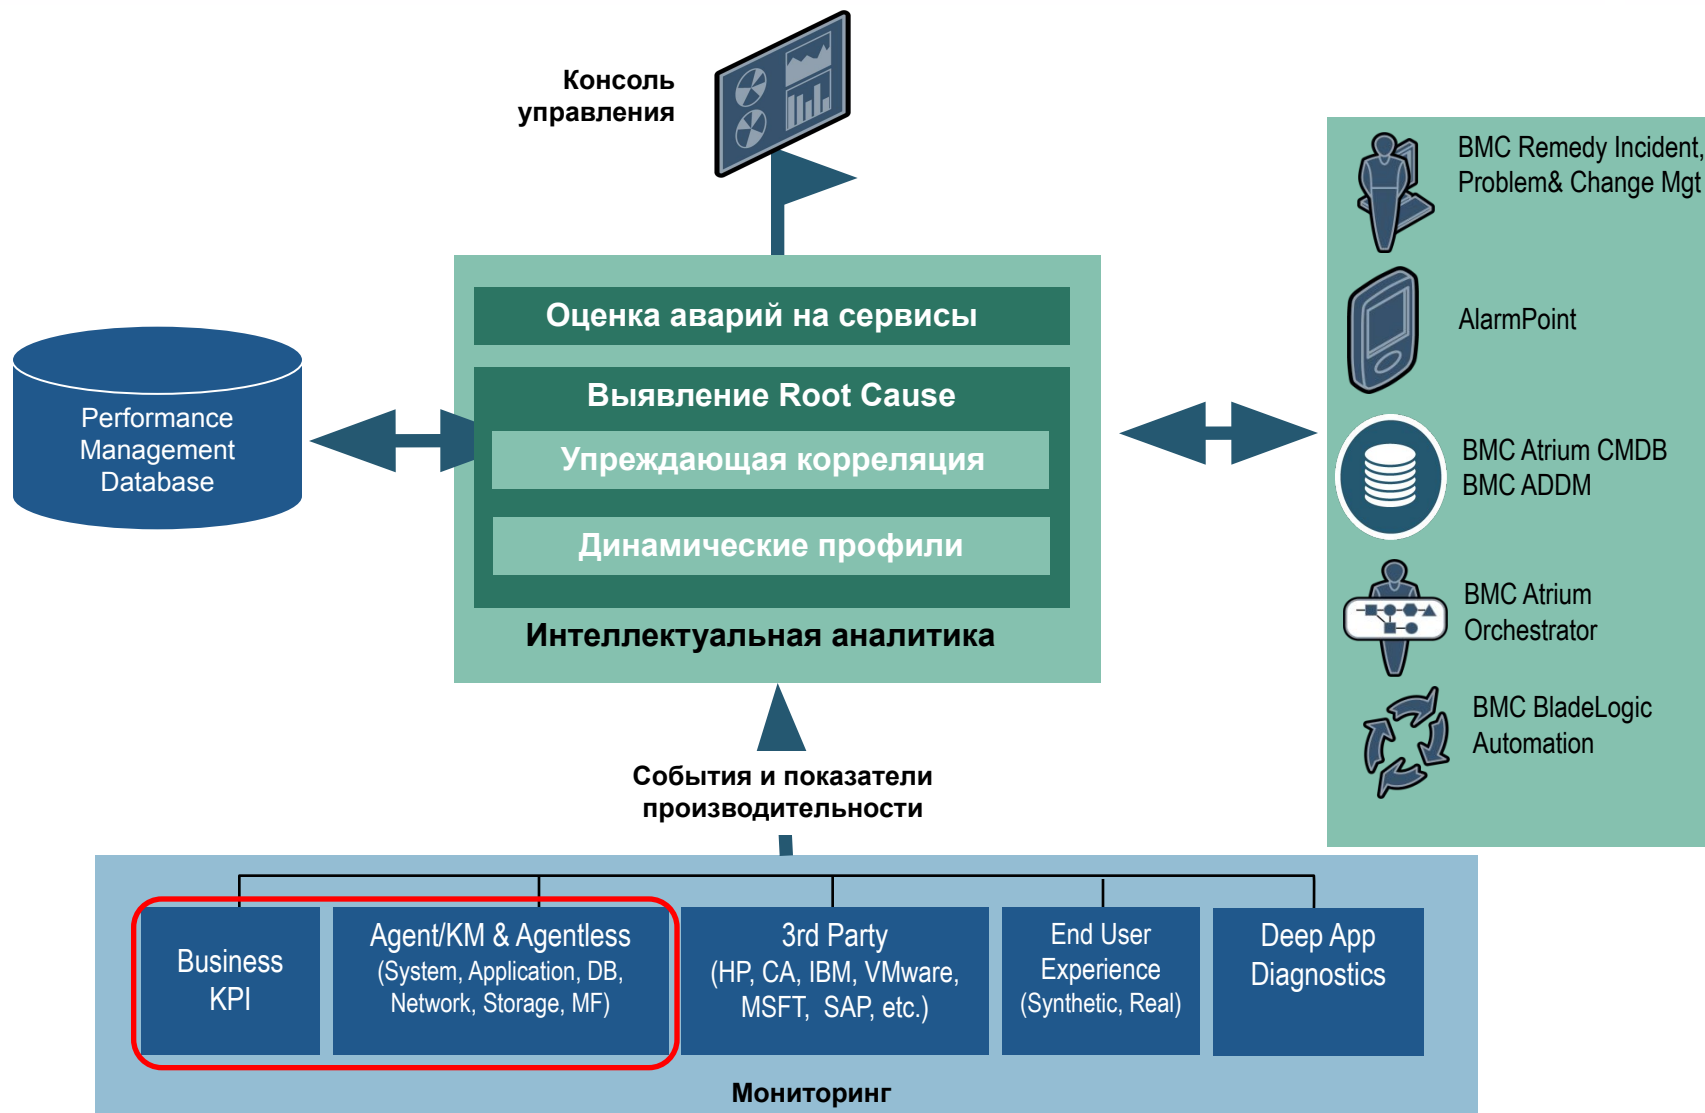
Консоль управления

Performance Management Database

Оценка аварий на сервисы

Выявление Root Cause

Упреждающая корреляция

Динамические профили

Интеллектуальная аналитика

BMC Remedy Incident, Problem& Change Mgt

AlarmPoint

BMC Atrium CMDB
BMC ADDM

BMC Atrium Orchestrator

BMC BladeLogic Automation

События и показатели производительности

Business KPI

Agent/KM & Agentless (System, Application, DB, Network, Storage, MF)

3rd Party (HP, CA, IBM, VMware, MSFT, SAP, etc.)

End User Experience (Synthetic, Real)

Deep App Diagnostics

Мониторинг